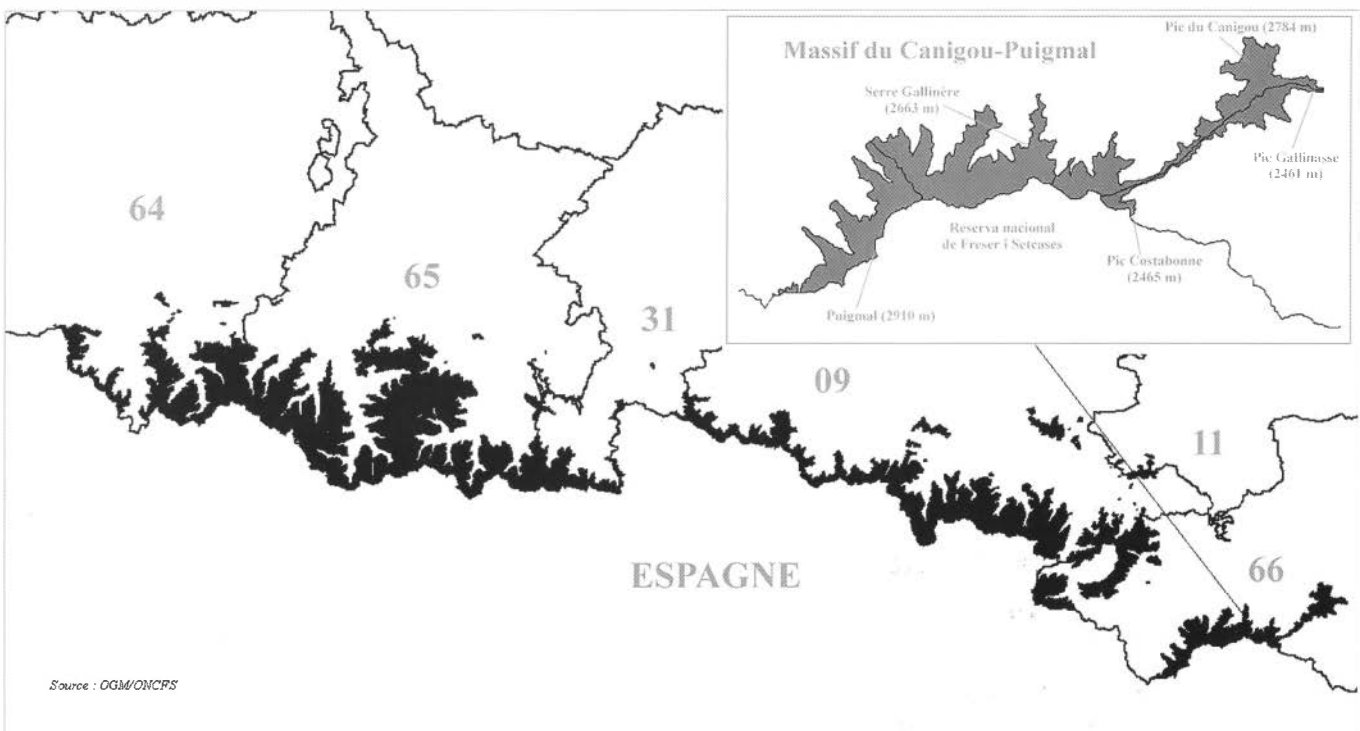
Massif du Canigou-Puigmal

Pic du Canigou (2784 m)

Serre Gallinère (2663 m)

Pic Gallinasse (2461 m)

Reserva nacional de Freser i Setcases

Pic Costabonne (2465 m)

Puigmal (2910 m)

64

65

31

09

11

66

ESPAGNE

Source : OGM/ONCFS